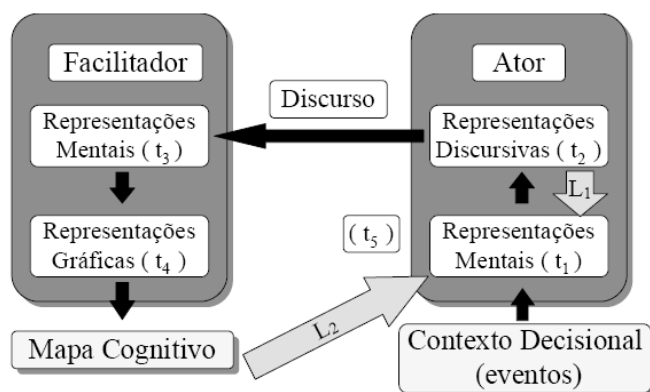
Facilitador

Representações Mentais ( $t_3$ )

Representações Gráficas ( $t_4$ )

Mapa Cognitivo

Discurso

( $t_5$ )

$L_2$

Ator

Representações Discursivas ( $t_2$ )

$L_1$

Representações Mentais ( $t_1$ )

Contexto Decisional (eventos)